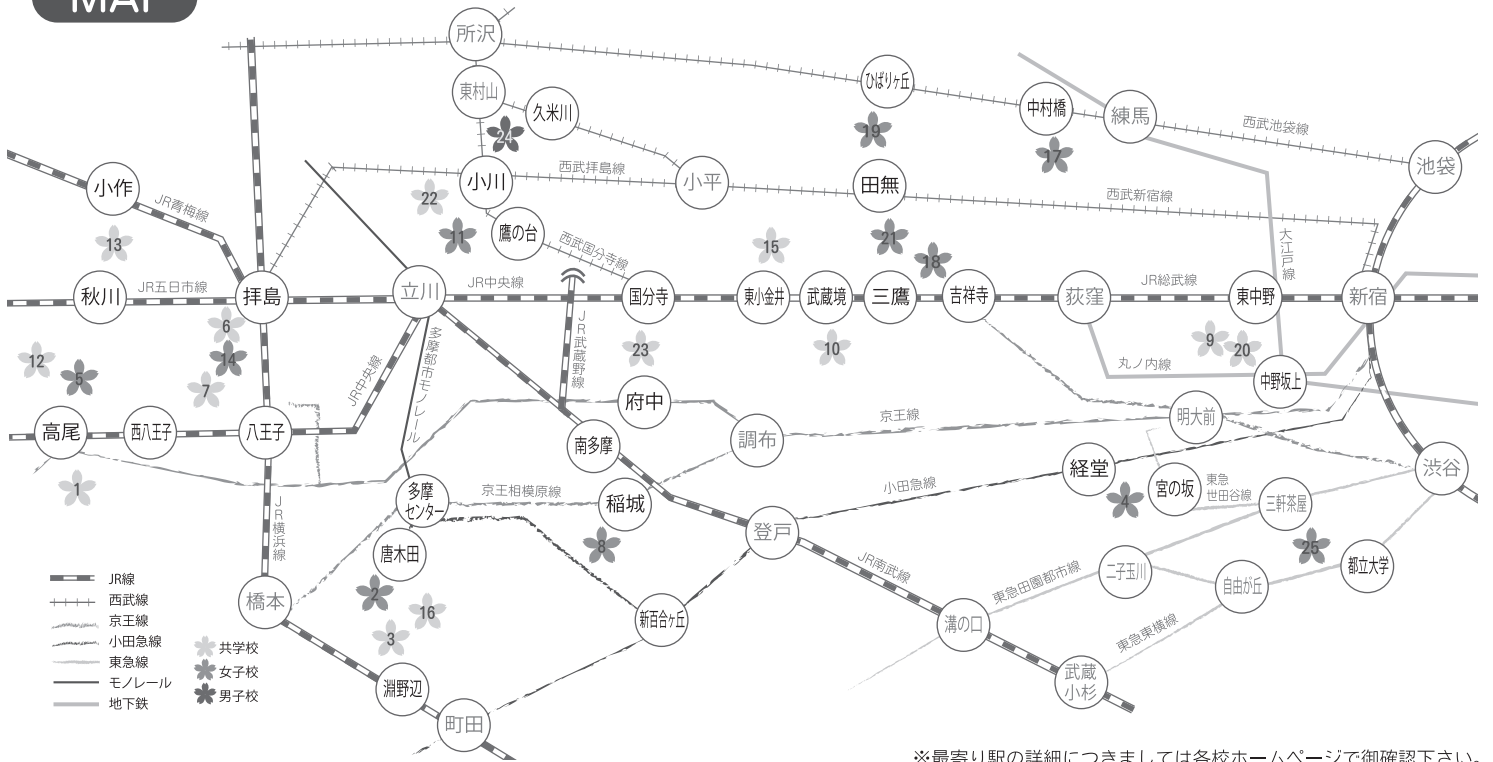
MAP

所沢
東村山
久米川
ひばりヶ丘
中村橋
練馬
西武池袋線
池袋
24
19
17
小作
JR青梅線
小川
西武拝島線
小平
田無
西武新宿線
22
13
鷹の台
西武国分寺線
15
21
大江戸線
11
18
秋川
JR五日市線
拝島
立川
JR中央線
国分寺
東小金井
武蔵境
三鷹
吉祥寺
荻窪
JR総武線
東中野
新宿
6
JR武蔵野線
多摩都市モノレール
JR中央線
9
20
12
5
14
23
10
丸ノ内線
中野坂上
7
府中
明大前
高尾
西八王子
八王子
南多摩
調布
京王線
渋谷
1
多摩センター
京王相模原線
稲城
小田急線
経堂
4
宮の坂
東急世田谷線
三軒茶屋
JR横浜線
唐木田
8
登戸
JR南武線
25
二子玉川
東急田園都市線
自由が丘
都立大学
2
16
橋本
新百合ヶ丘
3
東急東横線
溝の口
淵野辺
武蔵小杉
町田

JR線
西武線
京王線
小田急線
東急線
モノレール
地下鉄
共学校
女子校
男子校

※最寄り駅の詳細につきましては各校ホームページで御確認下さい。